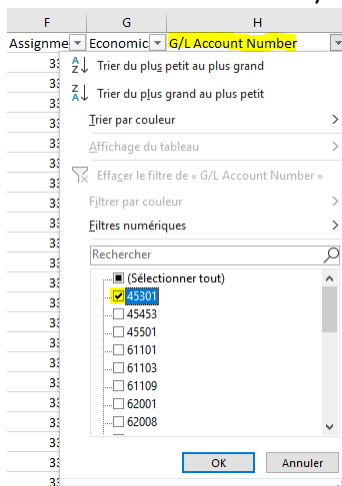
| F | G | H |
|---|---|---|
| Assignme | Economic | G/L Account Number |

33
33
33
33
33
33
33
33
33
33
33
33
33
33
33
33
33
33
33
33
33
33
33
33

A Z ↓ Trier du plus petit au plus grand

Z A ↓ Trier du plus grand au plus petit

Trier par couleur >

Affichage du tableau >

Effacer le filtre de « G/L Account Number »

Filtrer par couleur >

Filtres numériques >

Rechercher

(Sélectionner tout)
45301
45453
45501
61101
61103
61109
62001
62008

OK Annuler